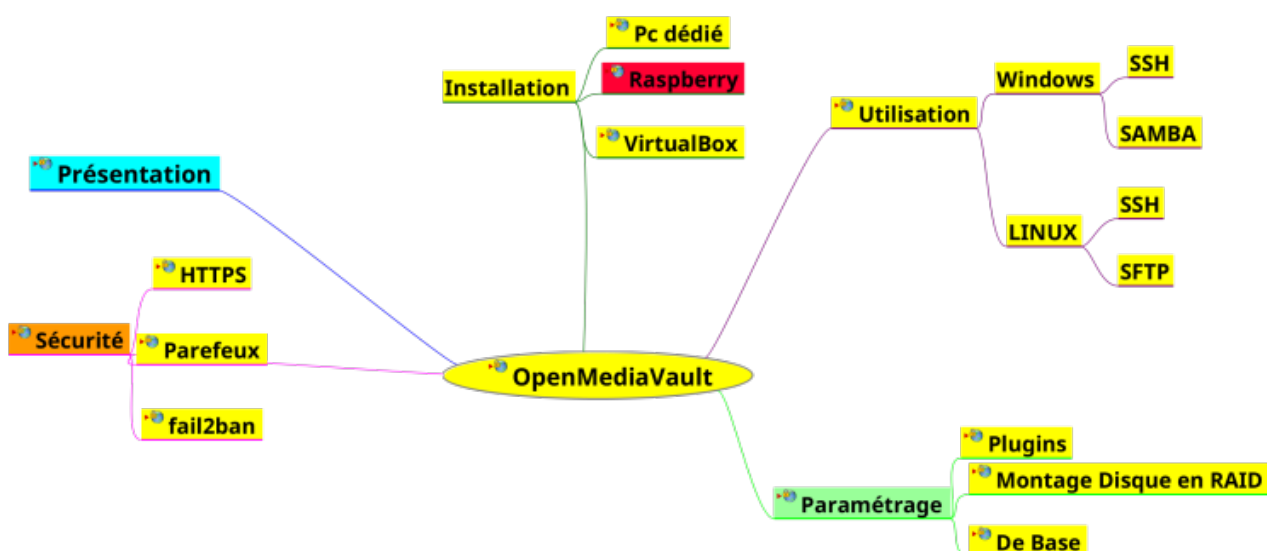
Pc dédié

Installation

Raspberry

VirtualBox

Windows

SSH

Utilisation

SAMBA

Présentation

SSH

LINUX

SFTP

HTTPS

Sécurité

Parefeux

OpenMediaVault

fail2ban

Plugins

Montage Disque en RAID

Paramétrage

De Base